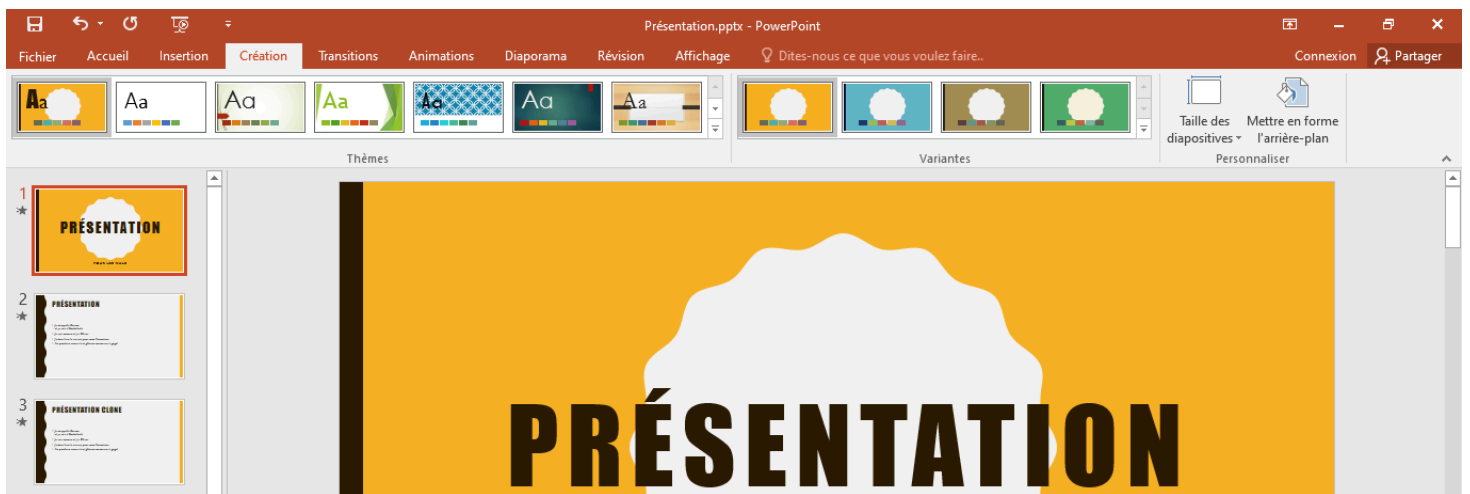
Présentation.pptx - PowerPoint

Fichier Accueil Insertion Création Transitions Animations Diaporama Révision Affichage Dites-nous ce que vous voulez faire..

Connexion Partager

Aa Aa Aa Aa Aa Aa Aa

Thèmes

Variantes

Taille des diapositives

Mettre en forme l'arrière-plan

Personnaliser

1

PRÉSENTATION

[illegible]

2

PRÉSENTATION

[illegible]

3

PRÉSENTATION CLONE

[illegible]

PRÉSENTATION